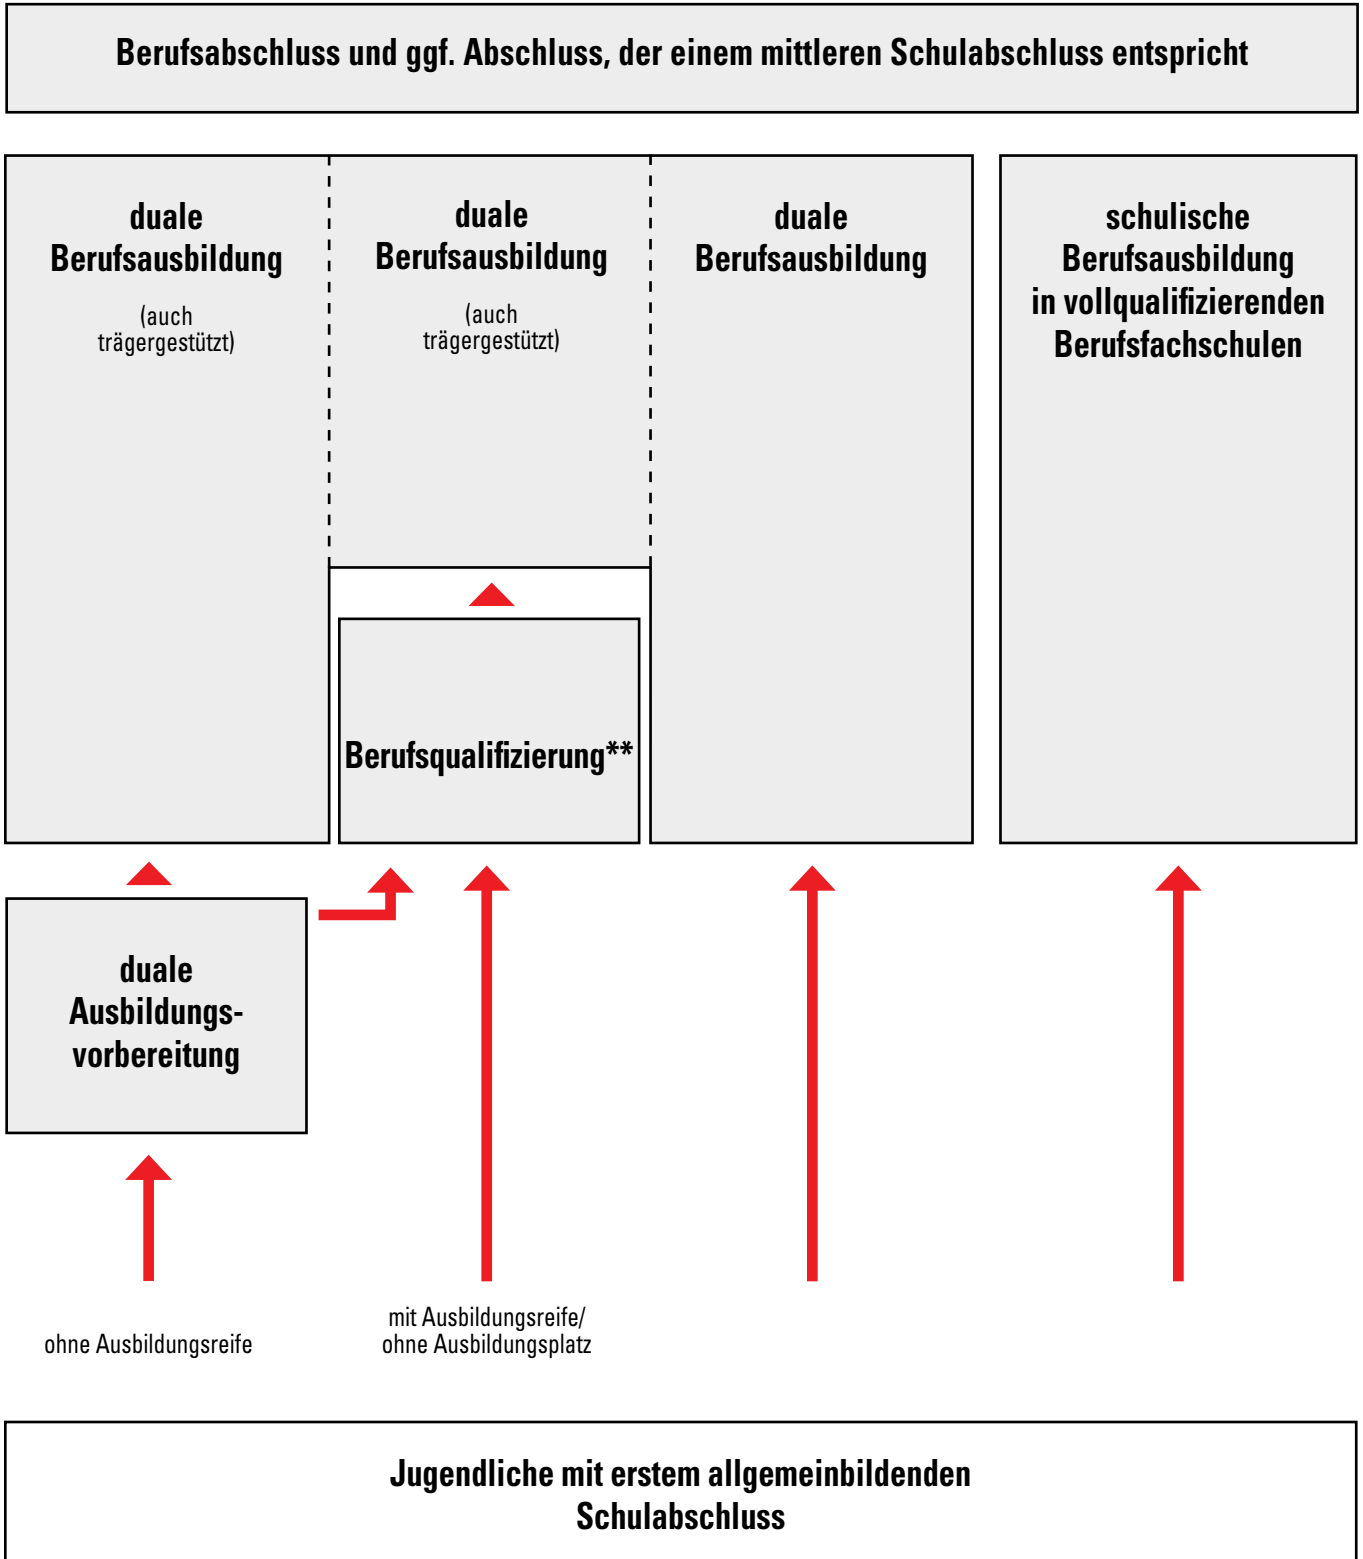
Berufsabschluss und ggf. Abschluss, der einem mittleren Schulabschluss entspricht

duale Berufsausbildung

(auch trägergestützt)

duale Berufsausbildung

(auch trägergestützt)

duale Berufsausbildung

schulische Berufsausbildung in vollqualifizierenden Berufsfachschulen

Berufsqualifizierung**

duale Ausbildungsvorbereitung

ohne Ausbildungsreife

mit Ausbildungsreife/ ohne Ausbildungsplatz

Jugendliche mit erstem allgemeinbildenden Schulabschluss